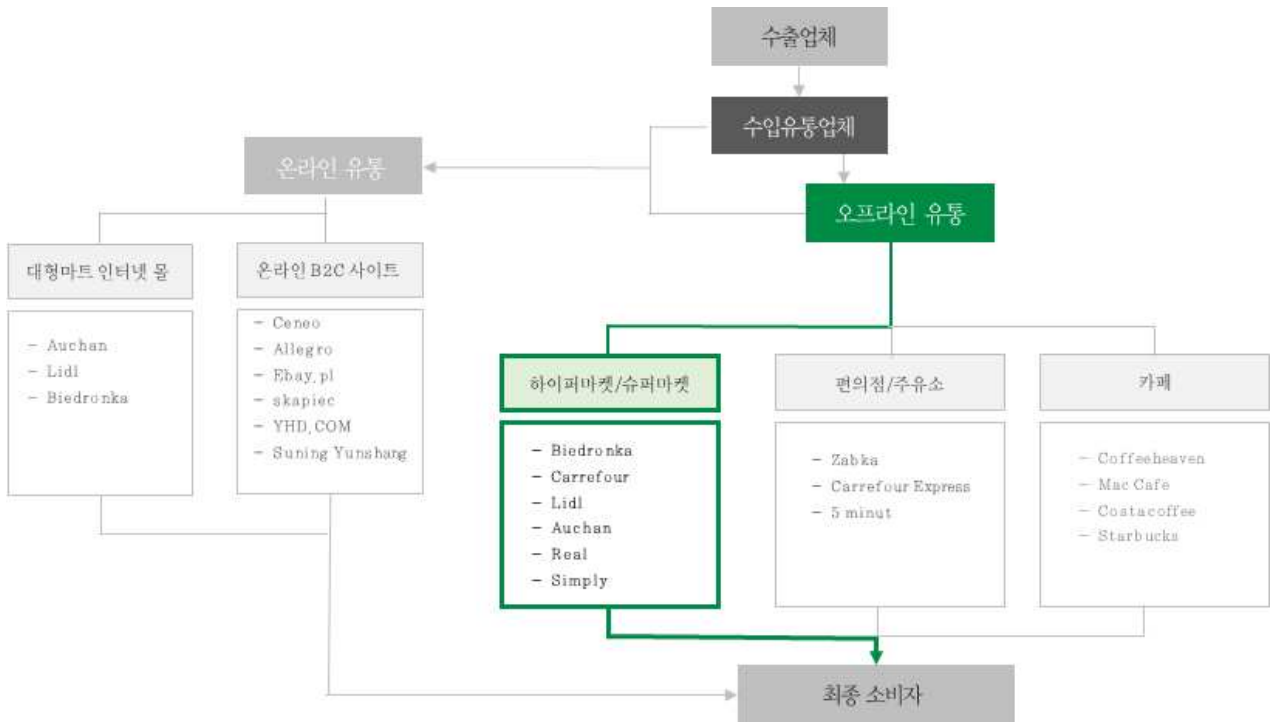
수출업체

수입유통업체

온라인 유통

오프라인 유통

대형마트 인터넷 몰

- Auchan
- Lidl
- Biedronka

온라인 B2C 사이트

- Ceneo
- Allegro
- Ebay.pl
- skapiec
- YHD.COM
- Suning Yunshang

하이퍼마켓/슈퍼마켓

- Biedronka
- Carrefour
- Lidl
- Auchan
- Real
- Simply

편의점/주유소

- Zabka
- Carrefour Express
- 5 minut

카페

- Coffeeheaven
- Mac Cafe
- Costacoffee
- Starbucks

최종 소비자